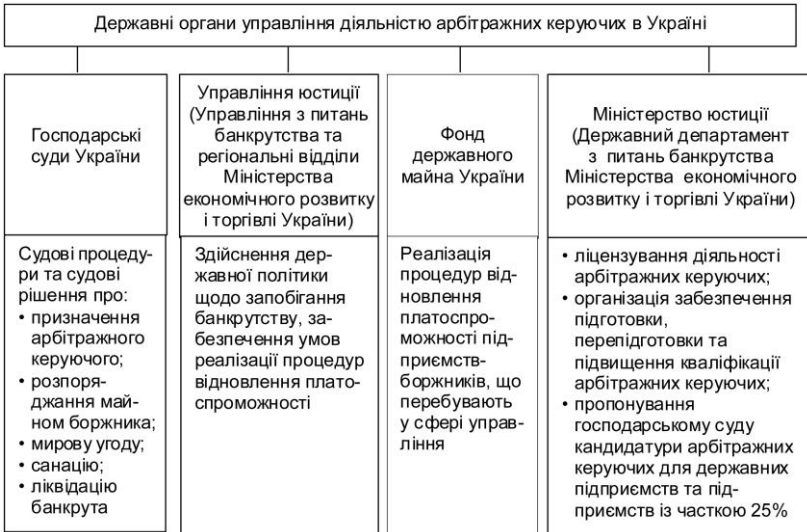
Державні органи управління діяльністю арбітражних керуючих в Україні

Господарські суди України

Управління юстиції (Управління з питань банкрутства та регіональні відділи Міністерства економічного розвитку і торгівлі України)

Фонд державного майна України

Міністерство юстиції (Державний департамент з питань банкрутства Міністерства економічного розвитку і торгівлі України)

Судові процедури та судові рішення про:
• призначення арбітражного керуючого;
• розпорядження майном боржника;
• мирову угоду;
• санацію;
• ліквідацію банкрута

Здійснення державної політики щодо запобігання банкрутству, забезпечення умов реалізації процедур відновлення платоспроможності

Реалізація процедур відновлення платоспроможності підприємств-боржників, що перебувають у сфері управління

• ліцензування діяльності арбітражних керуючих;
• організація забезпечення підготовки, перепідготовки та підвищення кваліфікації арбітражних керуючих;
• пропонування господарському суду кандидатури арбітражних керуючих для державних підприємств та підприємств із часткою 25%